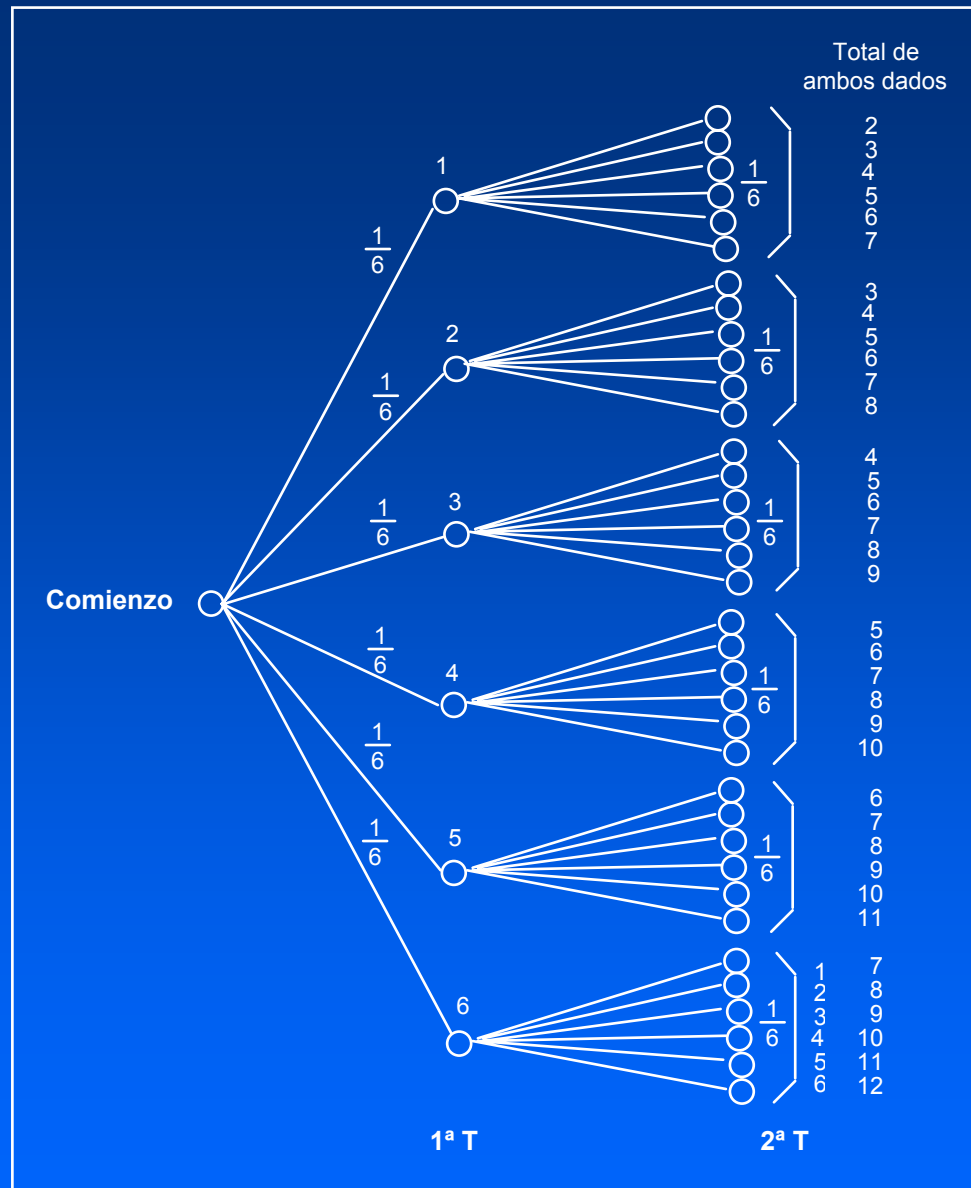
Total de ambos dados

Comienzo

$\frac{1}{6}$ 1 $\frac{1}{6}$ 2 3 4 5 6 7

$\frac{1}{6}$ 2 $\frac{1}{6}$ 3 4 5 6 7 8

$\frac{1}{6}$ 3 $\frac{1}{6}$ 4 5 6 7 8 9

$\frac{1}{6}$ 4 $\frac{1}{6}$ 5 6 7 8 9 10

$\frac{1}{6}$ 5 $\frac{1}{6}$ 6 7 8 9 10 11

$\frac{1}{6}$ 6 $\frac{1}{6}$

| | |
|---|---|
| 1 | 7 |
| 2 | 8 |
| 3 | 9 |
| 4 | 10 |
| 5 | 11 |
| 6 | 12 |

1ª T

2ª T